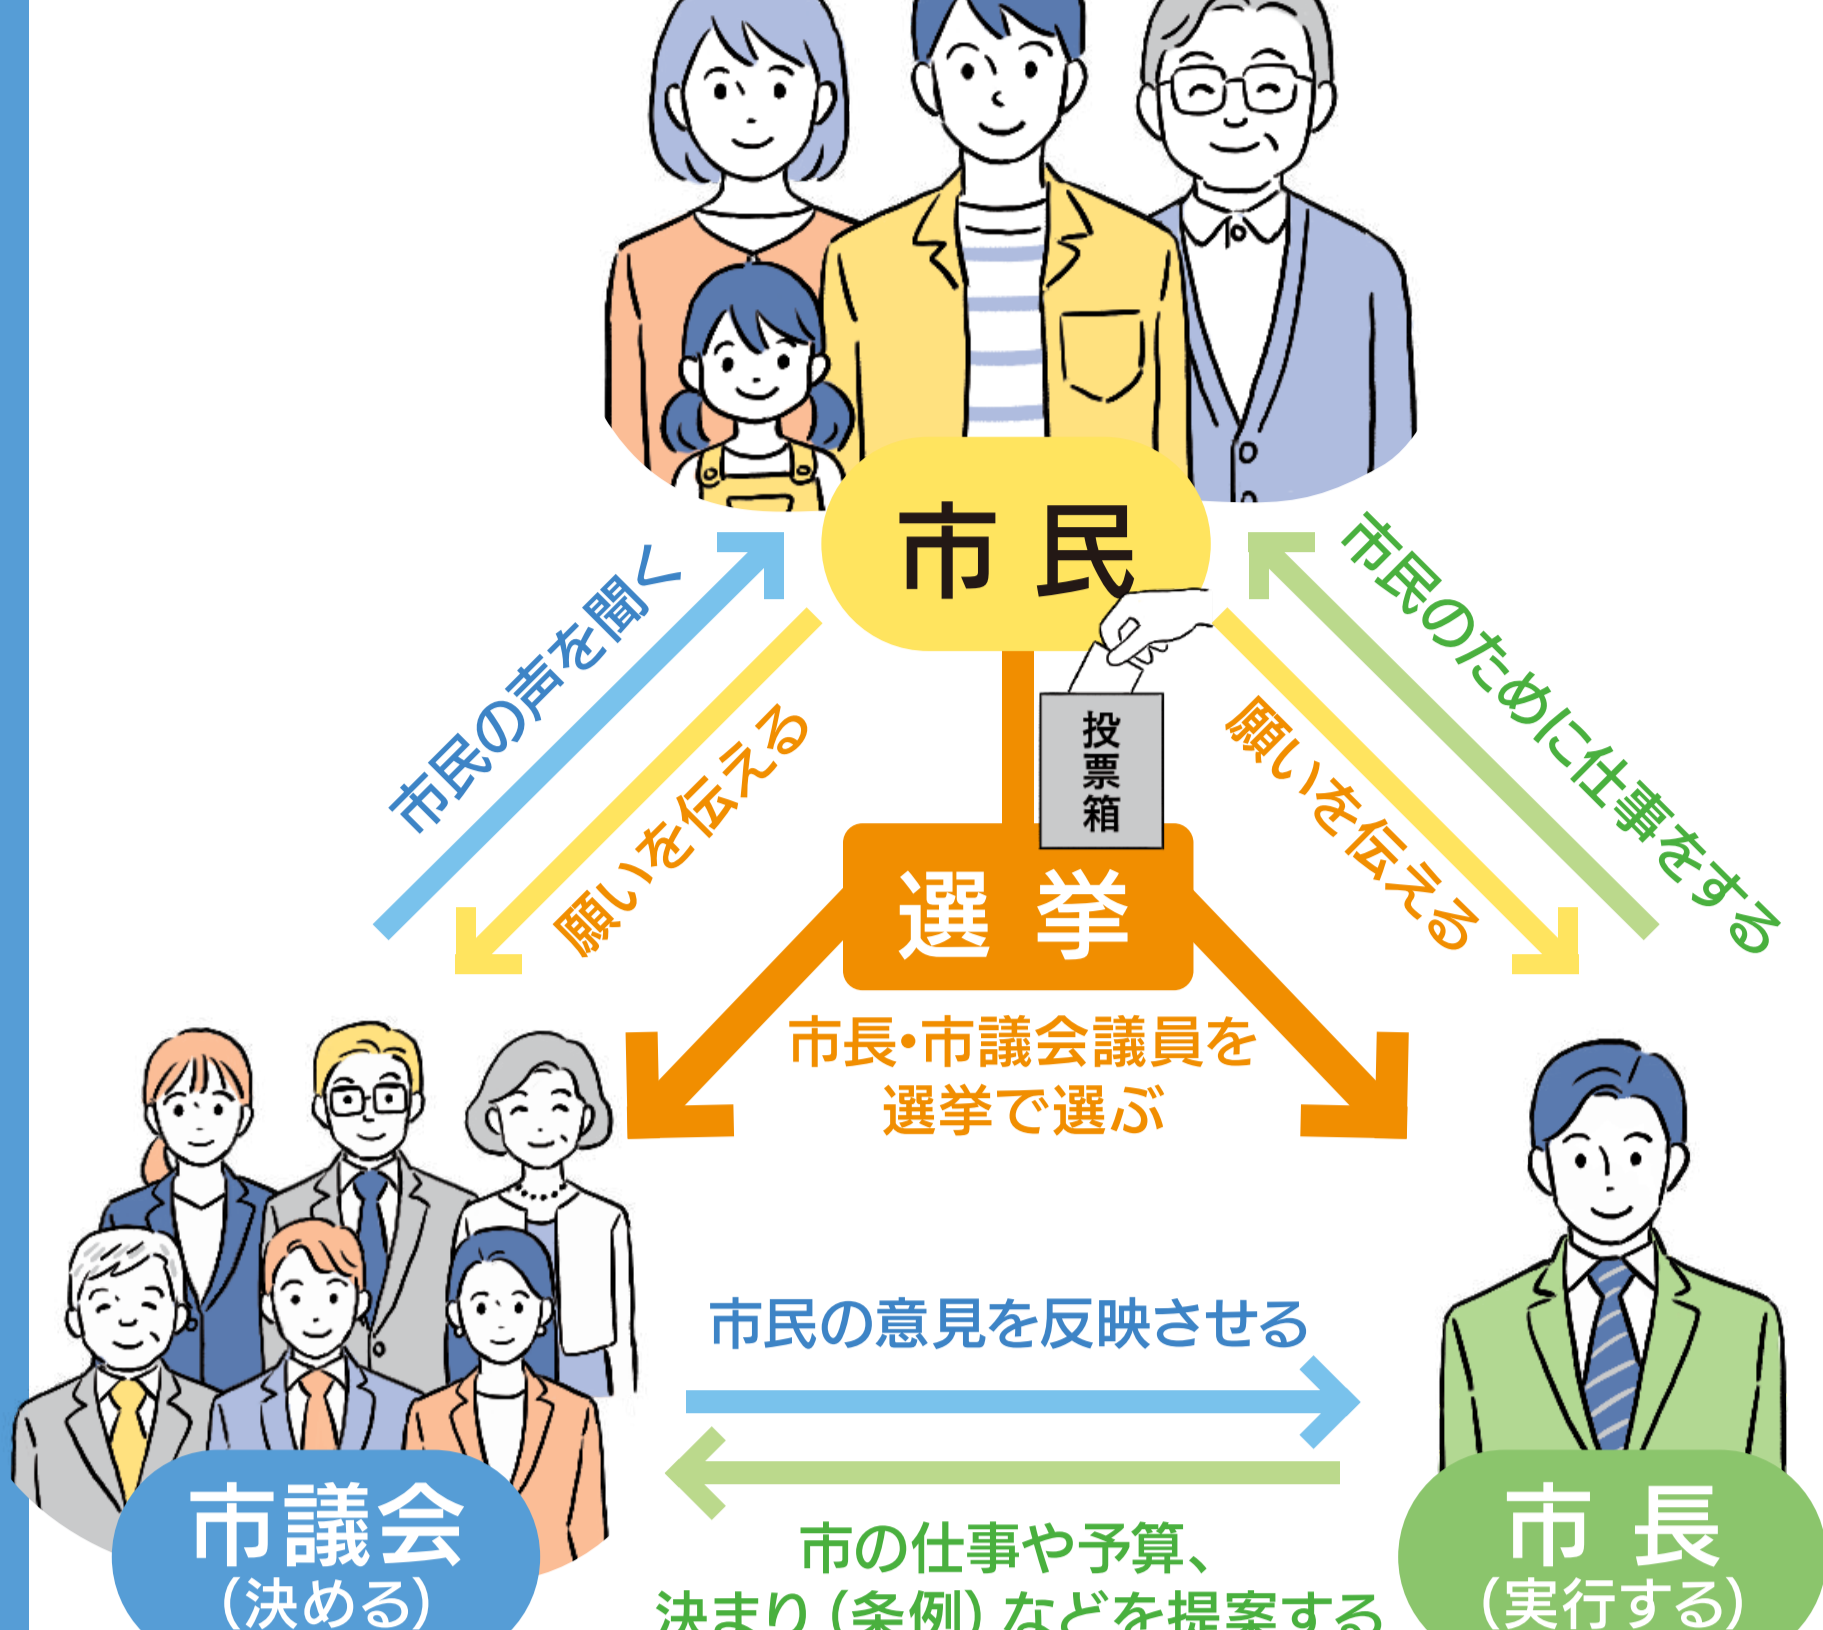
市民

市民の声を聞く

願いを伝える

投票箱

願いを伝える

市民のために仕事をする

選挙

市長・市議会議員を選挙で選ぶ

市民の意見を反映させる

市の仕事や予算、決まり（条例）などを提案する

市議会
（決める）

市長
（実行する）